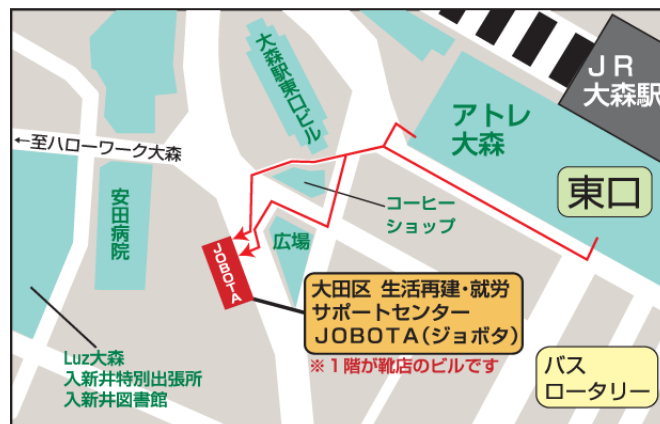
ＪＲ
大森駅

大森駅東口ビル

アトレ
大森

←至ハローワーク大森

東口

コーヒー
ショップ

安田病院

広場

JOBOTA

大田区 生活再建・就労
サポートセンター
JOBOTA（ジョボタ）

※１階が靴店のビルです

バス
ロータリー

Luz大森
入新井特別出張所
入新井図書館